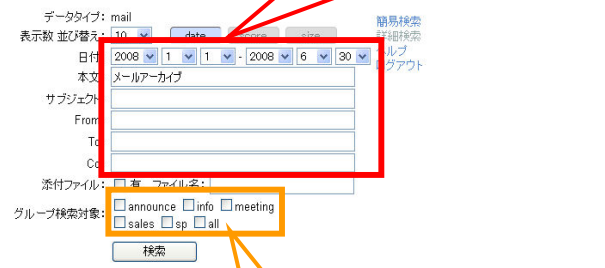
データタイプ: mail
表示数 並び替え: 10 date score size
簡易検索
詳細検索
ヘルプ
ログアウト
日付 2008 1 1 - 2008 6 30
本文 メールアーカイブ
サブジェクト
From
To
Cc
添付ファイル: 有 ファイル名:
グループ検索対象: announce info meeting sales sp all
検索